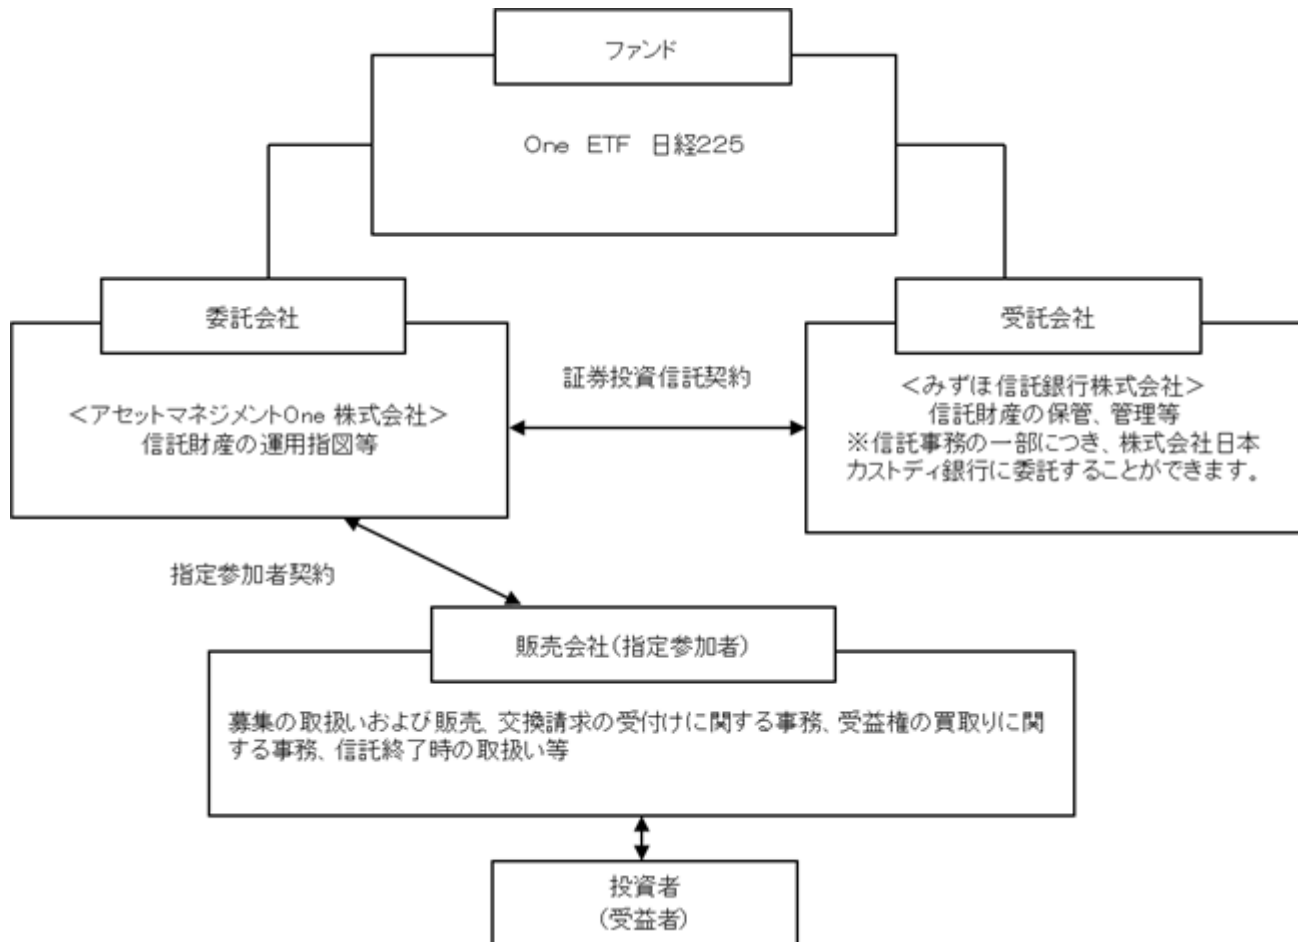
ファンド

One ETF 日経225

委託会社

＜アセットマネジメントOne 株式会社＞
信託財産の運用指図等

証券投資信託契約

受託会社

＜みずほ信託銀行株式会社＞
信託財産の保管、管理等
※信託事務の一部につき、株式会社日本カストディ銀行に委託することができます。

指定参加者契約

販売会社（指定参加者）

募集の取扱いおよび販売、交換請求の受付けに関する事務、受益権の買取りに関する事務、信託終了時の取扱い等

投資者
（受益者）